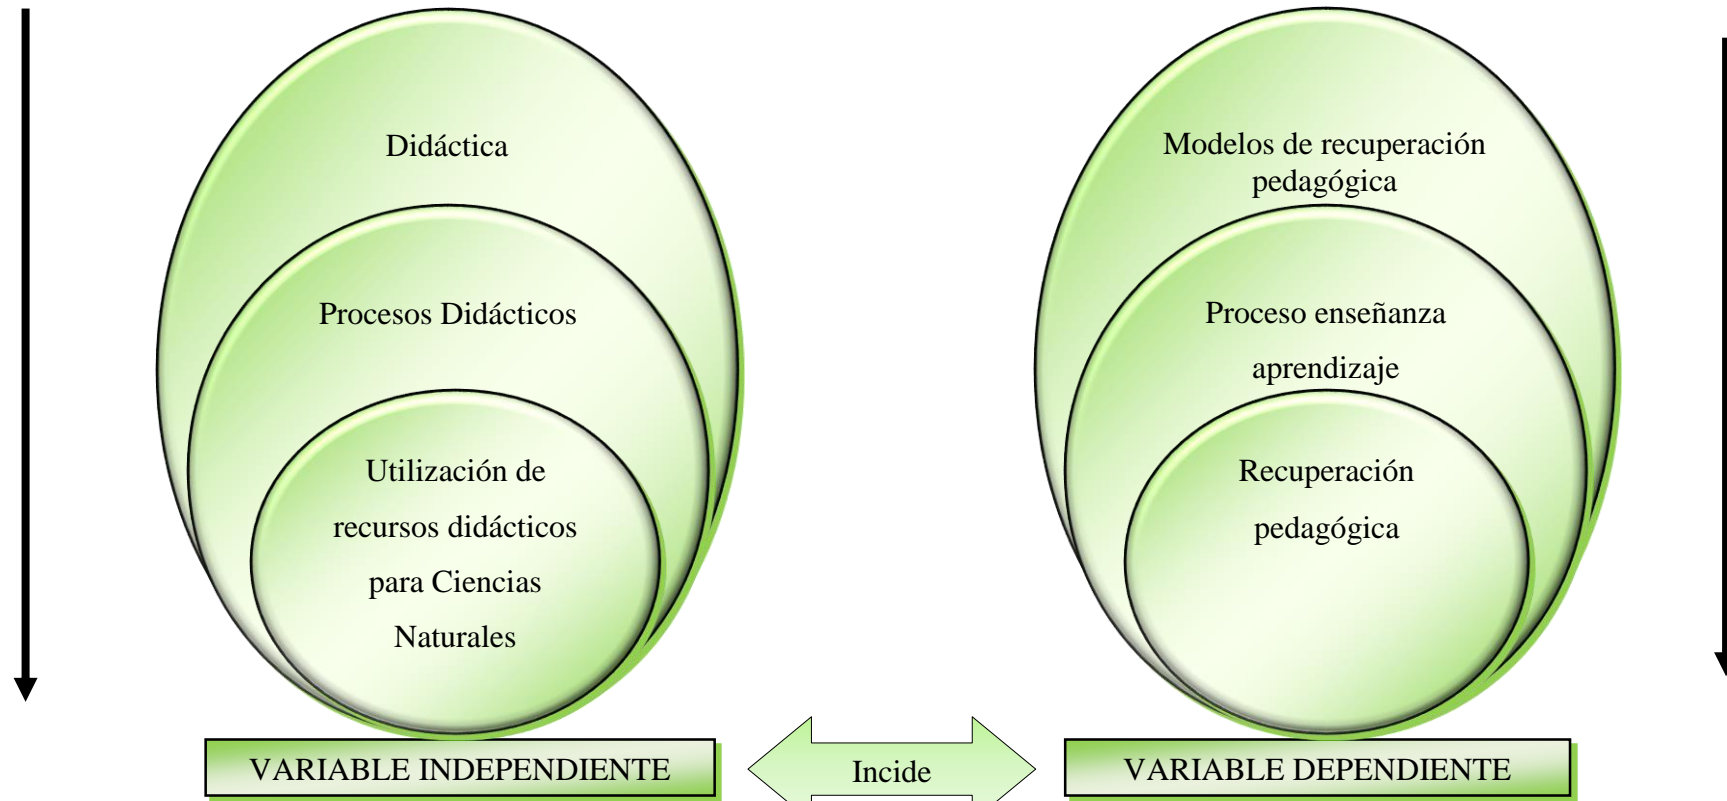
Didáctica

Procesos Didácticos

Utilización de recursos didácticos para Ciencias Naturales

VARIABLE INDEPENDIENTE

Incide

Modelos de recuperación pedagógica

Proceso enseñanza aprendizaje

Recuperación pedagógica

VARIABLE DEPENDIENTE